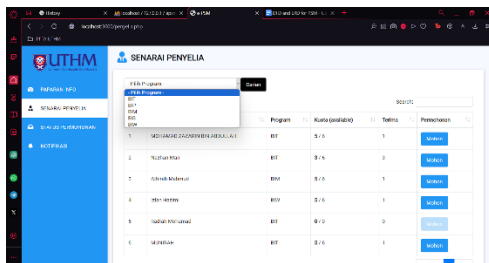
History
localhost / 127.0.0.1 / apps
e-PSM
ERD and DFD for PSM - L...
localhost:8000/penyelia.php

UTHM

SENARAI PENYELIA

PAPARAN INFO
SENARAI PENYELIA
STATUS PERMOHONAN
NOTIFIKASI

Pilih Program
- Pilih Program -
BIT
BIM
BIS
BIW
Carian

Search:

| | | Program | Kuota (available) | Terima | Permohonan |
|---|---|---|---|---|---|
| 1 | MOHAMAD ZAZARINIEN ABDULLAH | BIT | 5 / 6 | 1 | Mohon |
| 2 | Nazihan Illah | BIT | 3 / 6 | 3 | Mohon |
| 3 | Azlinah Muhamad | BIM | 5 / 6 | 1 | Mohon |
| 4 | Irfan Hashim | BIW | 5 / 6 | 1 | Mohon |
| 5 | Nadiah Mohamad | BIT | 0 / 6 | 6 | Mohon |
| 6 | NURIMAN | BIT | 5 / 6 | 1 | Mohon |